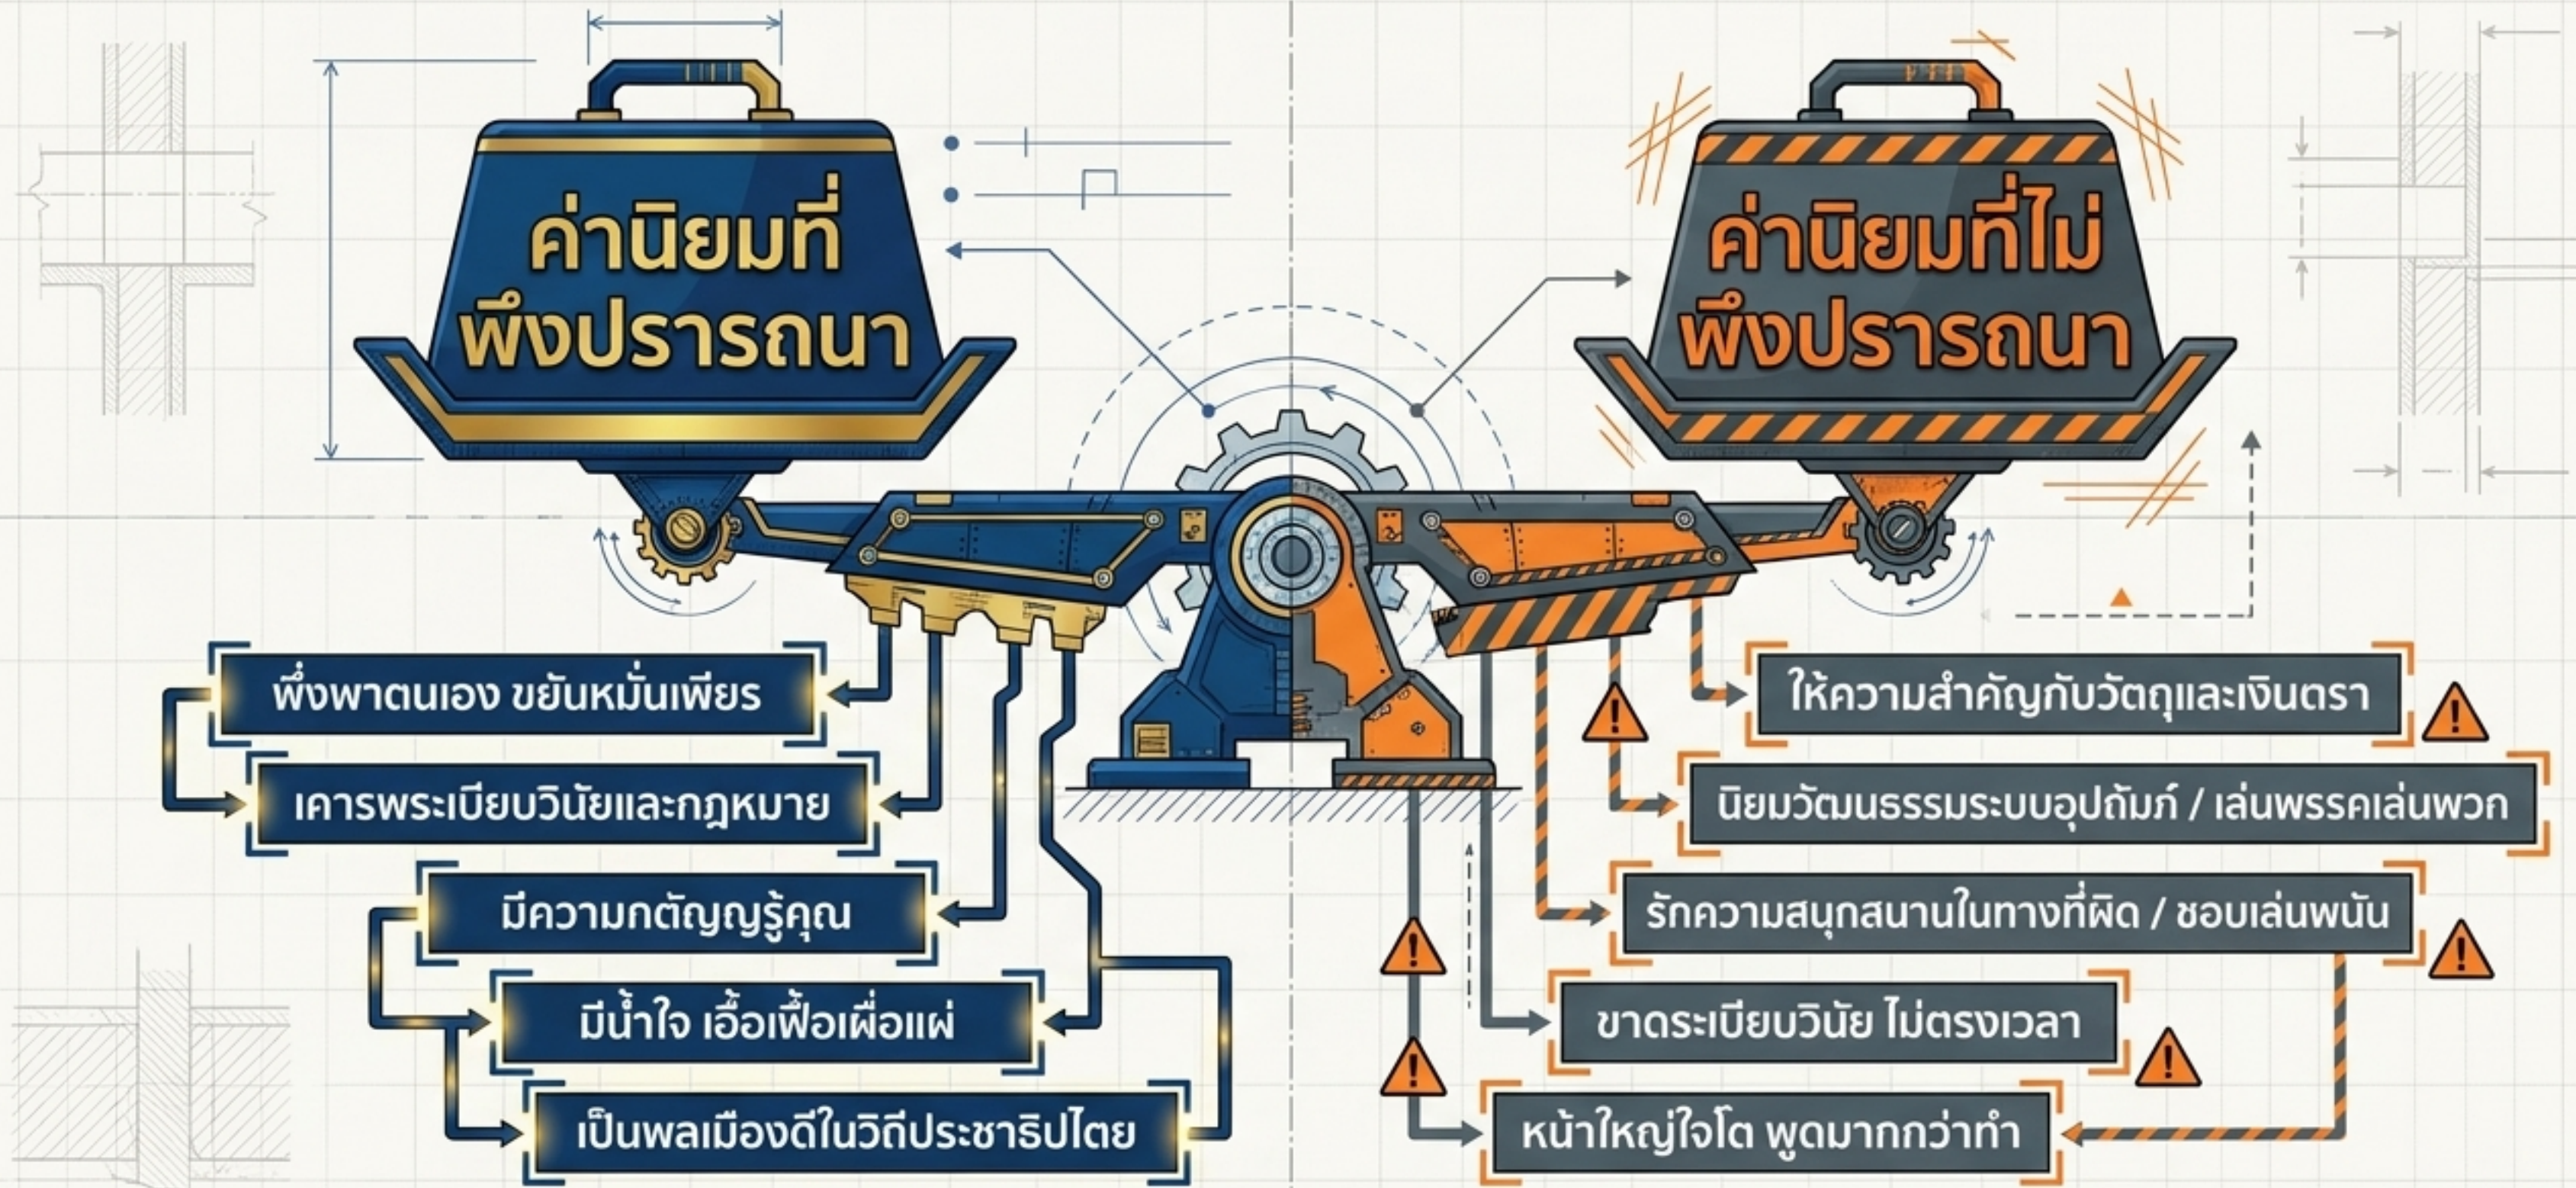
ค่านิยมที่พึงปรารถนา

พึ่งพาตนเอง ขยันหมั่นเพียร

เคารพระเบียบวินัยและกฎหมาย

มีความกตัญญูรู้คุณ

มีน้ำใจ เอื้อเฟื้อเผื่อแผ่

เป็นพลเมืองดีในวิถีประชาธิปไตย

ค่านิยมที่ไม่พึงปรารถนา

ให้ความสำคัญกับวัตถุและเงินตรา

นิยมวัฒนธรรมระบบอุปถัมภ์ / เล่นพรรคเล่นพวก

รักความสนุกสนานในทางที่ผิด / ชอบเล่นพนัน

ขาดระเบียบวินัย ไม่ตรงเวลา

หน้าใหญ่ใจโต พูดมากกว่าทำ